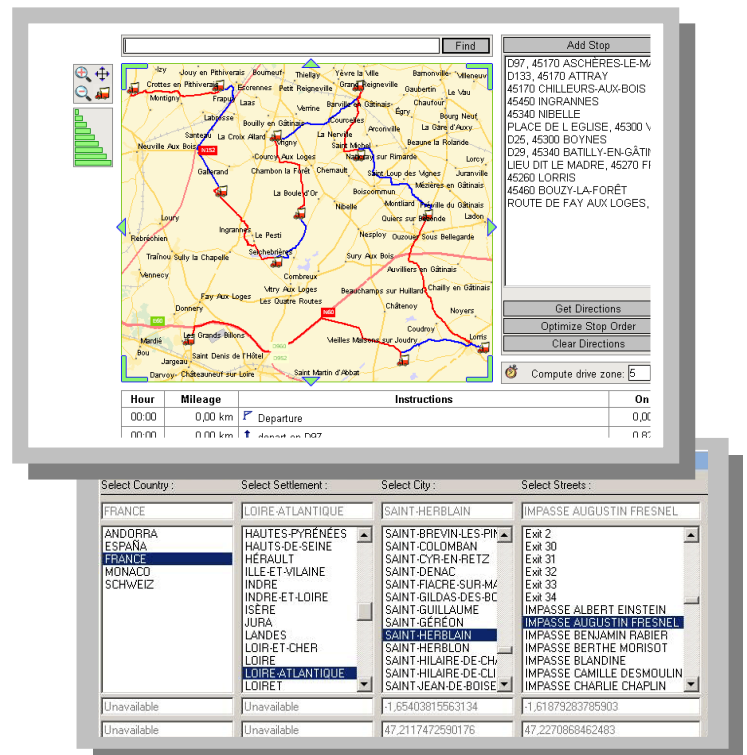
Find

Add Stop

D97, 45170 ASCHÈRES-LE-MA
D133, 45170 ATTRAY
45170 CHILLEURS-AUX-BOIS
45450 INGRANNES
45340 NIBELLE
PLACE DE L EGLISE, 45300 V
D25, 45300 BOYNES
D29, 45340 BATILLY-EN-GÂTIN
LIEU DIT LE MADRE, 45270 FI
45260 LORRIS
45460 BOUZY-LA-FORÊT
ROUTE DE FAY AUX LOGES,

Crottes en Pithiverais, Jouy en Pithiverais, Boumeut, Thiellay, Yèvre la Ville, Bamonville, Montigny, Escrennes, Petit Reigneville, Grand Reigneville, Gaubertin, Le Vau, Frapuy, Laas, Verrine, Barville en Gâtinais, Chaufour, Egry, Labrosse, Bouilly en Gâtinais, Courcelles, Arconville, Bourg Neuf, Santeau, La Croix Allard, Vrigny, La Nerville, La Gare d'Auxy, Neuville Aux Bois, N152, Saint Michel, Beaune la Rolande, Courcy Aux Loges, Nancray sur Rimarde, Lorcy, Galerand, Chambon la Forêt, Chemault, Saint Loup des Vignes, Juranville, Boiscommun, Mézières en Gâtinais, La Boule d'Or, Montliard, Nibelle, Batilly en Gâtinais, Quiers sur Bezonde, Ladon, Loury, Ingrannes, Le Pesti, Nesploy, Ouzouer Sous Bellegarde, Rebréchien, Seichebrières, Traînou, Sully la Chapelle, Sury Aux Bois, Auvilliers en Gâtinais, Vennecy, Combreux, Chailly en Gâtinais, Vitry Aux Loges, Beauchamps sur Huillard, Fay Aux Loges, Les Quatre Routes, Châtenoy, Donnery, Noyers, N60, Coudroy, E60, Les Grands Billons, Lorris, Mardié, Vieilles Maisons sur Joudry, Bou, Jargeau, Saint Denis de l'Hôtel, D952, Darvoy, Châteauneuf sur Loire, Saint Martin d'Abbat

Get Directions
Optimize Stop Order
Clear Directions
Compute drive zone: 5

| Hour | Mileage | Instructions | On |
|---|---|---|---|
| 00:00 | 0,00 km | Departure | 0,00 |
| 00:00 | 0,00 km | depart on D97 | 0,8 |

Select Country :
FRANCE
ANDORRA
ESPAÑA
FRANCE
MONACO
SCHWEIZ
Unavailable
Unavailable

Select Settlement :
LOIRE-ATLANTIQUE
HAUTES-PYRÉNÉES
HAUTS-DE-SEINE
HÉRAULT
ILLE-ET-VILAINE
INDRE
INDRE-ET-LOIRE
ISÈRE
JURA
LANDES
LOIR-ET-CHER
LOIRE
LOIRE-ATLANTIQUE
LOIRET
Unavailable
Unavailable

Select City :
SAINT-HERBLAIN
SAINT-BREVIN-LES-PIN
SAINT-COLOMBAN
SAINT-CYR-EN-RETZ
SAINT-DENAC
SAINT-FIACRE-SUR-MA
SAINT-GILDAS-DES-BO
SAINT-GUILLAUME
SAINT-GÉRÉON
SAINT-HERBLAIN
SAINT-HERBLON
SAINT-HILAIRE-DE-CHA
SAINT-HILAIRE-DE-CLI
SAINT-JEAN-DE-BOISE
-1,65403815563134
47,2117472590176

Select Streets :
IMPASSE AUGUSTIN FRESNEL
Exit 2
Exit 30
Exit 31
Exit 32
Exit 33
Exit 34
IMPASSE ALBERT EINSTEIN
IMPASSE AUGUSTIN FRESNEL
IMPASSE BENJAMIN RABIER
IMPASSE BERTHE MORISOT
IMPASSE BLANDINE
IMPASSE CAMILLE DESMOULIN
IMPASSE CHARLIE CHAPLIN
-1,61879283785903
47,2270868462483